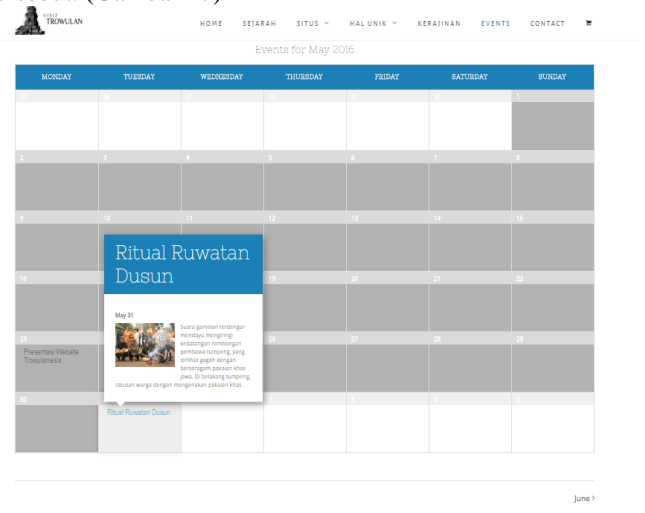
VISIT TROWULAN

HOME SEJARAH SITUS HAL UNIK KERAJINAN EVENTS CONTACT

Events for May 2016

| MONDAY | TUESDAY | WEDNESDAY | THURSDAY | FRIDAY | SATURDAY | SUNDAY |
|---|---|---|---|---|---|---|
| 25 | 26 | 27 | 28 | 29 | 30 | 1 |
| 2 | 3 | 4 | 5 | 6 | 7 | 8 |
| 9 | 10 | 11 | 12 | 13 | 14 | 15 |
| 16 | | | 19 | 20 | 21 | 22 |
| 23 Presentasi Website Trowulanesia | | | 26 | 27 | 28 | 29 |
| 30 | Ritual Ruwatan Dusun | | 2 | 3 | 4 | 5 |

Ritual Ruwatan Dusun

May 31

Suara gamelan terdengar mendayu mengiringi kedatangan rombongan pembawa tumpeng, yang terlihat gagah dengan berseragam pakaian khas jawa. Di belakang tumpeng, ratusan warga dengan mengenakan pakaian khas

June ›